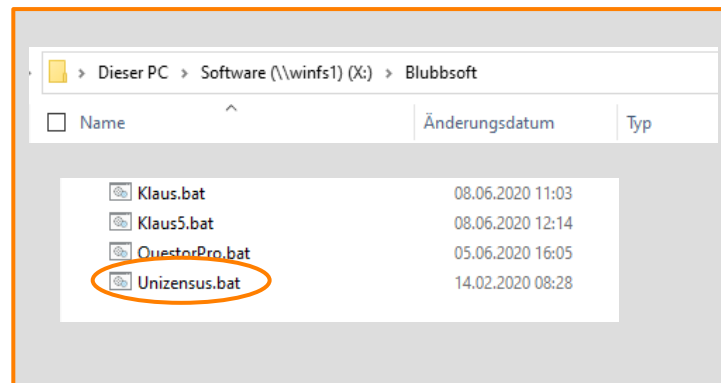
> Dieser PC > Software (\\winfs1) (X:) > Blubbsoft

| Name | Änderungsdatum | Typ |
|---|---|---|
| Klaus.bat | 08.06.2020 11:03 | |
| Klaus5.bat | 08.06.2020 12:14 | |
| QuestorPro.bat | 05.06.2020 16:05 | |
| Unizensus.bat | 14.02.2020 08:28 | |